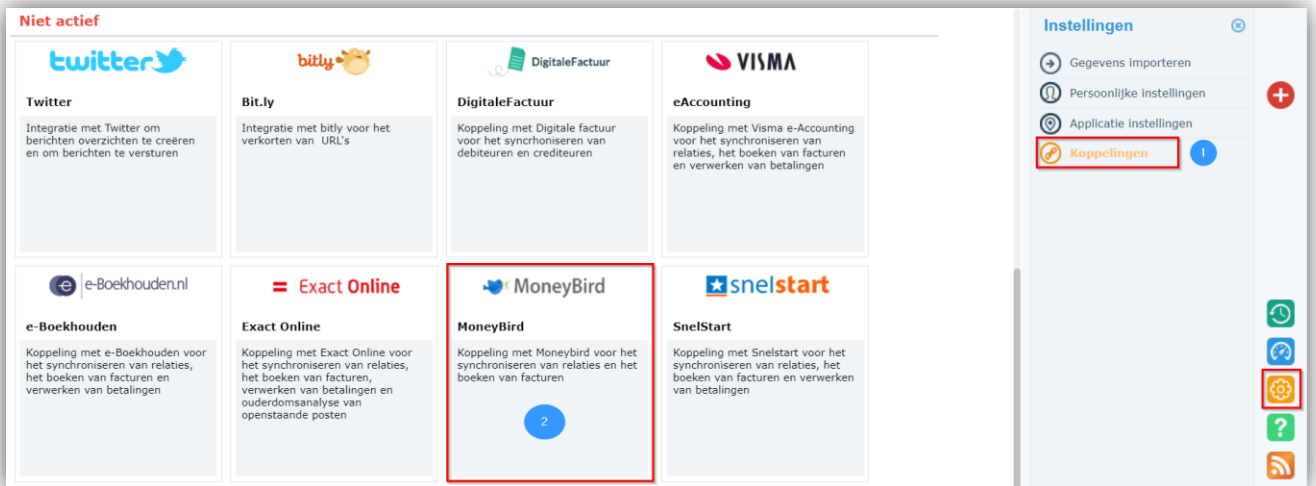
Niet actief

twitter
Twitter
Integratie met Twitter om berichten overzichten te creëren en om berichten te versturen

bitly
Bit.ly
Integratie met bitly voor het verkorten van URL's

DigitaleFactuur
DigitaleFactuur
Koppeling met Digitale factuur voor het synchroniseren van debiteuren en crediteuren

VISMA
eAccounting
Koppeling met Visma e-Accounting voor het synchroniseren van relaties, het boeken van facturen en verwerken van betalingen

e-Boekhouden.nl
e-Boekhouden
Koppeling met e-Boekhouden voor het synchroniseren van relaties, het boeken van facturen en verwerken van betalingen

Exact Online
Exact Online
Koppeling met Exact Online voor het synchroniseren van relaties, het boeken van facturen, verwerken van betalingen en ouderdomsanalyse van openstaande posten

MoneyBird
MoneyBird
Koppeling met Moneybird voor het synchroniseren van relaties en het boeken van facturen
2

snelstart
SnelStart
Koppeling met Snelstart voor het synchroniseren van relaties, het boeken van facturen en verwerken van betalingen

Instellingen
Gegevens importeren
Persoonlijke instellingen
Applicatie instellingen
Koppelingen
1